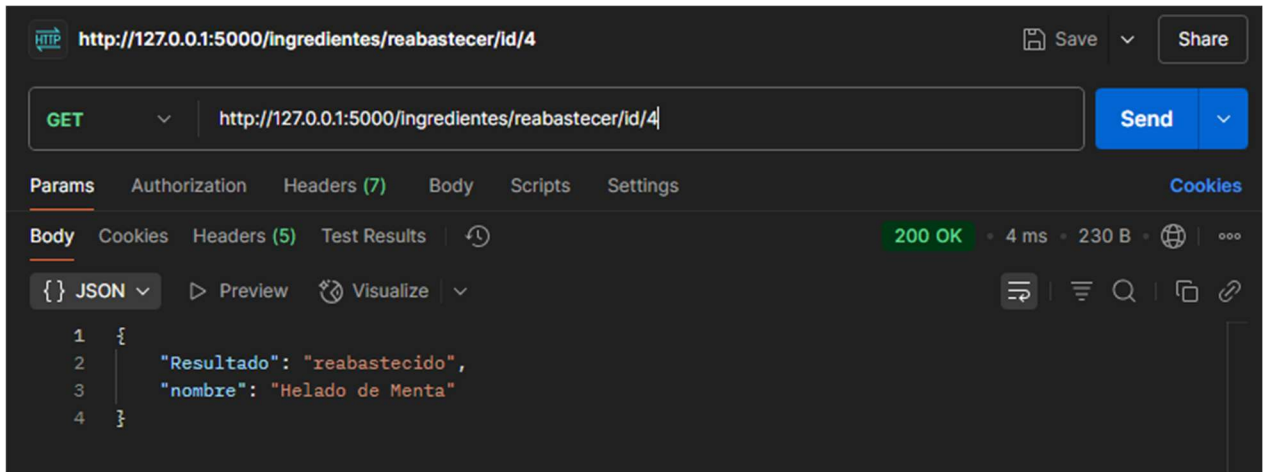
HTTP http://127.0.0.1:5000/ingredientes/reabastecer/id/4

Save

Share

GET http://127.0.0.1:5000/ingredientes/reabastecer/id/4

Send

Params Authorization Headers (7) Body Scripts Settings

Cookies

Body Cookies Headers (5) Test Results

200 OK • 4 ms • 230 B

{} JSON Preview Visualize

1 {
2 "Resultado": "reabastecido",
3 "nombre": "Helado de Menta"
4 }